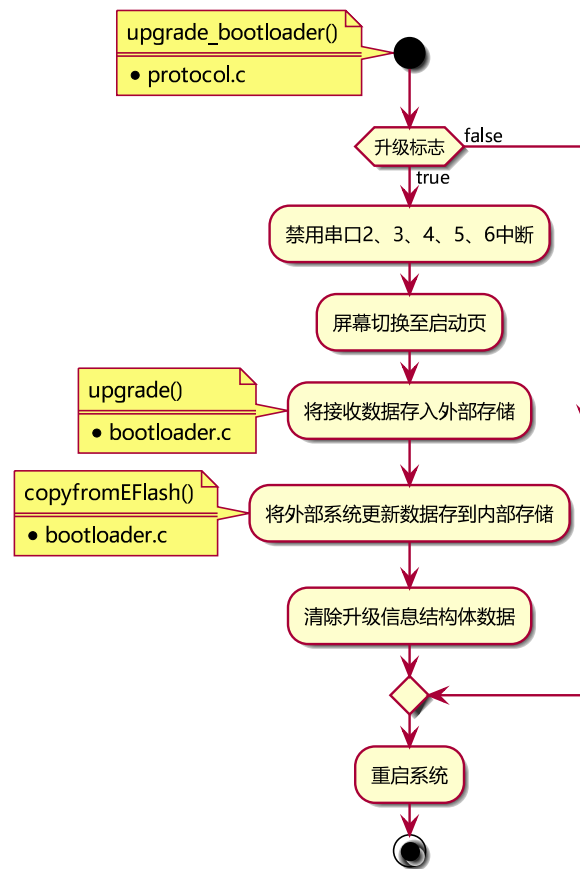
upgrade_bootloader()

• protocol.c

升级标志

false

true

禁用串口2、3、4、5、6中断

屏幕切换至启动页

upgrade()

• bootloader.c

将接收数据存入外部存储

copyfromEFlash()

• bootloader.c

将外部系统更新数据存到内部存储

清除升级信息结构体数据

重启系统